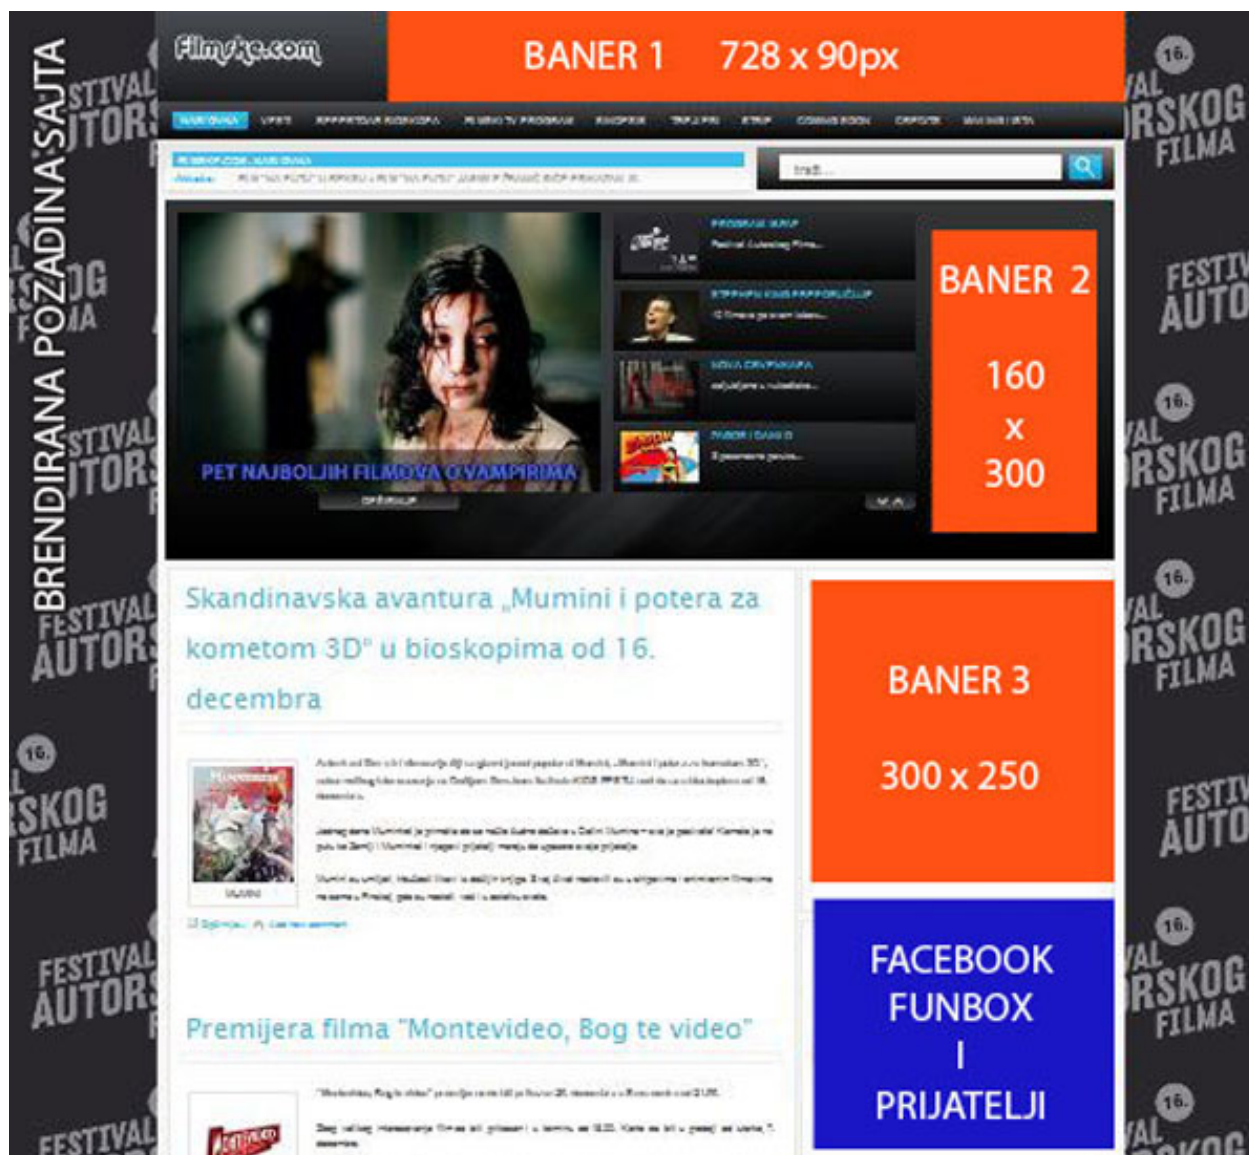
BRENDIRANA POZADINA SAJTA

FESTIVAL AUTORSKOG FILMA

16.

Filmske.com

BANER 1 728 x 90px

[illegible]

Traži...

PET NAJBOLJIH FILMOVA O VAMPIRIMA

BANER 2

160

x

300

Skandinavska avantura „Mumini i potera za kometom 3D" u bioskopima od 16. decembra

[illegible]

BANER 3

300 x 250

Premijera filma "Montevideo, Bog te video"

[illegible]

FACEBOOK FUNBOX I PRIJATELJI